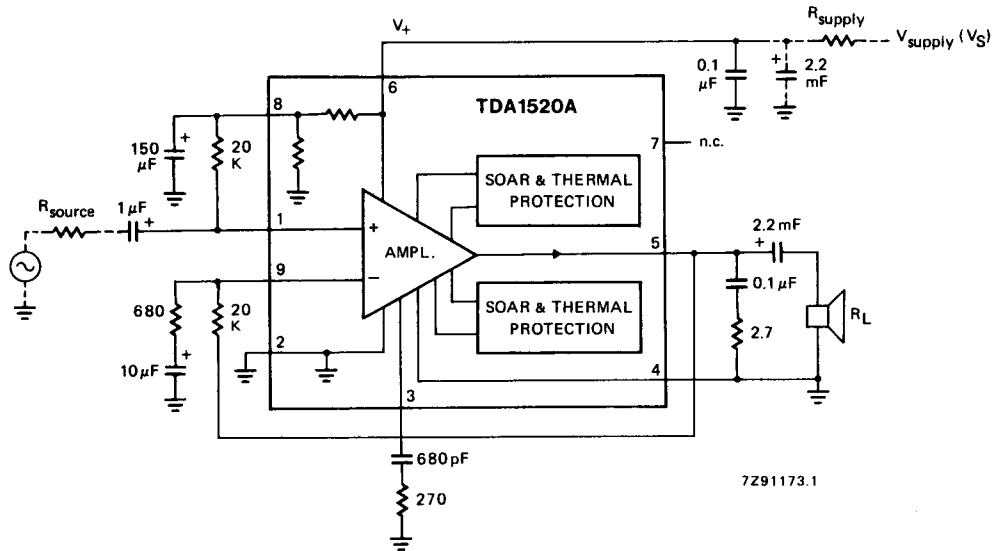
$V_+$

$R_{supply}$

$V_{supply}$ $(V_S)$

0.1 μF

+ 2.2 mF

TDA1520A

8

6

7 n.c.

150 μF +

20 K

SOAR & THERMAL PROTECTION

$R_{source}$

1 μF +

1

+

AMPL.

5

2.2 mF +

9

−

0.1 μF

680

20 K

SOAR & THERMAL PROTECTION

$R_L$

10 μF +

2

2.7

4

3

680 pF

270

7Z91173.1